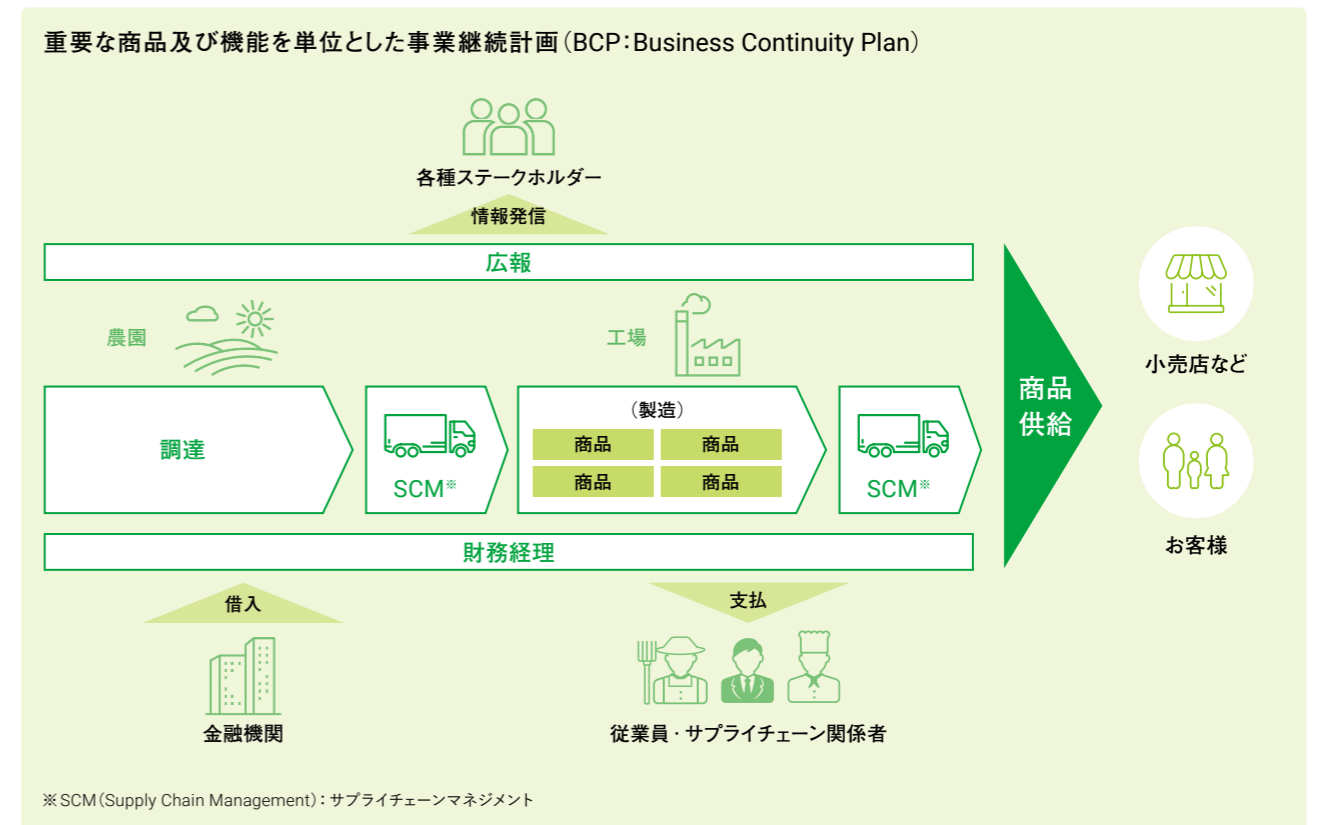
重要な商品及び機能を単位とした事業継続計画（BCP：Business Continuity Plan）

各種ステークホルダー

情報発信

広報

農園

工場

調達

SCM※

（製造）

| 商品 | 商品 |
|---|---|
| 商品 | 商品 |

SCM※

商品供給

小売店など

お客様

財務経理

借入

支払

金融機関

従業員・サプライチェーン関係者

※SCM（Supply Chain Management）：サプライチェーンマネジメント